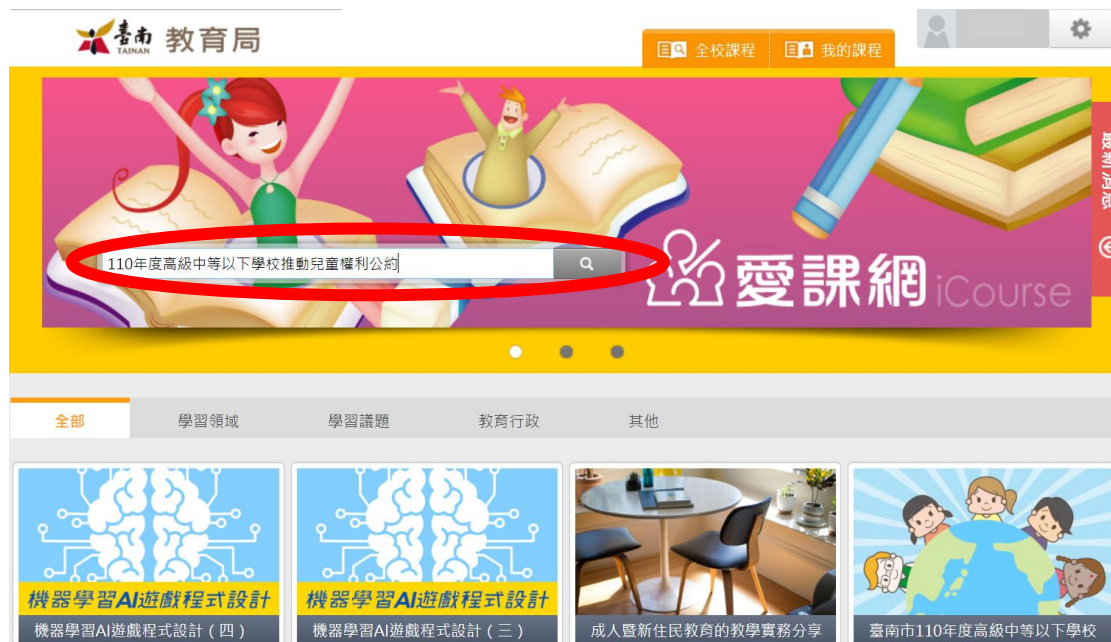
臺南 TAINAN 教育局

全校課程 我的課程

最新消息

110年度高級中等以下學校推動兒童權利公約

愛課網 iCourse

全部 學習領域 學習議題 教育行政 其他

機器學習AI遊戲程式設計
機器學習AI遊戲程式設計（四）

機器學習AI遊戲程式設計
機器學習AI遊戲程式設計（三）

成人暨新住民教育的教學實務分享

臺南市110年度高級中等以下學校